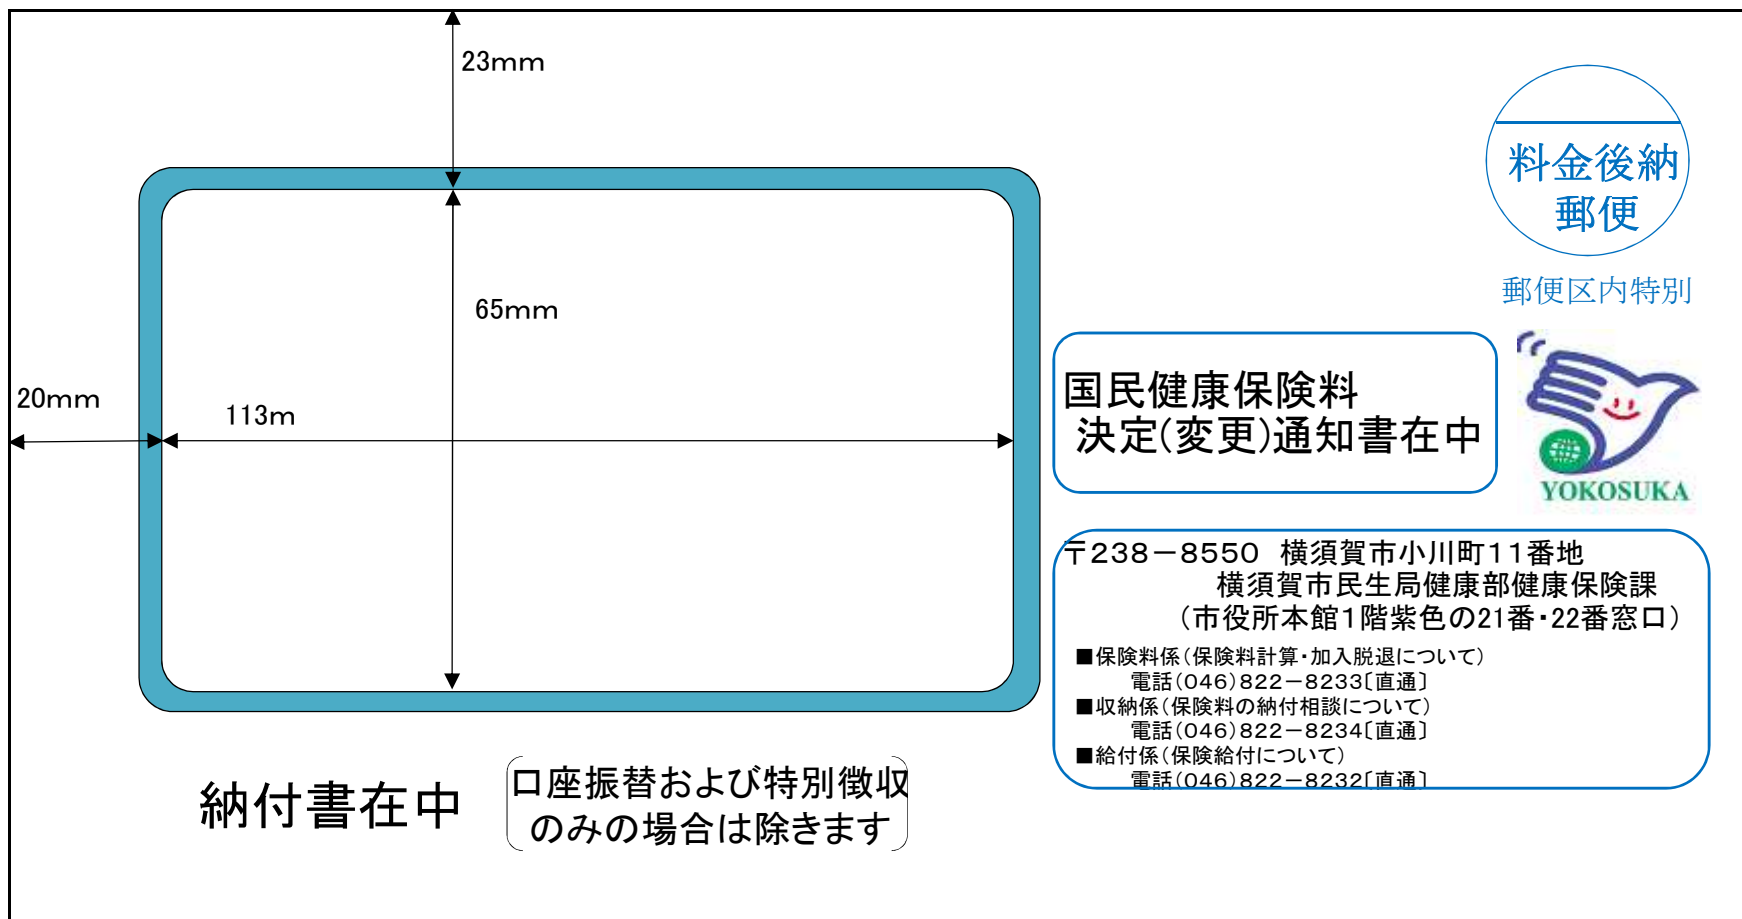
23mm

65mm

20mm

113m

料金後納
郵便

郵便区内特別

国民健康保険料
決定(変更)通知書在中

YOKOSUKA

〒238−8550 横須賀市小川町11番地
横須賀市民生局健康部健康保険課
（市役所本館1階紫色の21番・22番窓口）

■保険料係（保険料計算・加入脱退について）
電話（046）822−8233〔直通〕
■収納係（保険料の納付相談について）
電話（046）822−8234〔直通〕
■給付係（保険給付について）
電話（046）822−8232〔直通〕

納付書在中

口座振替および特別徴収のみの場合は除きます